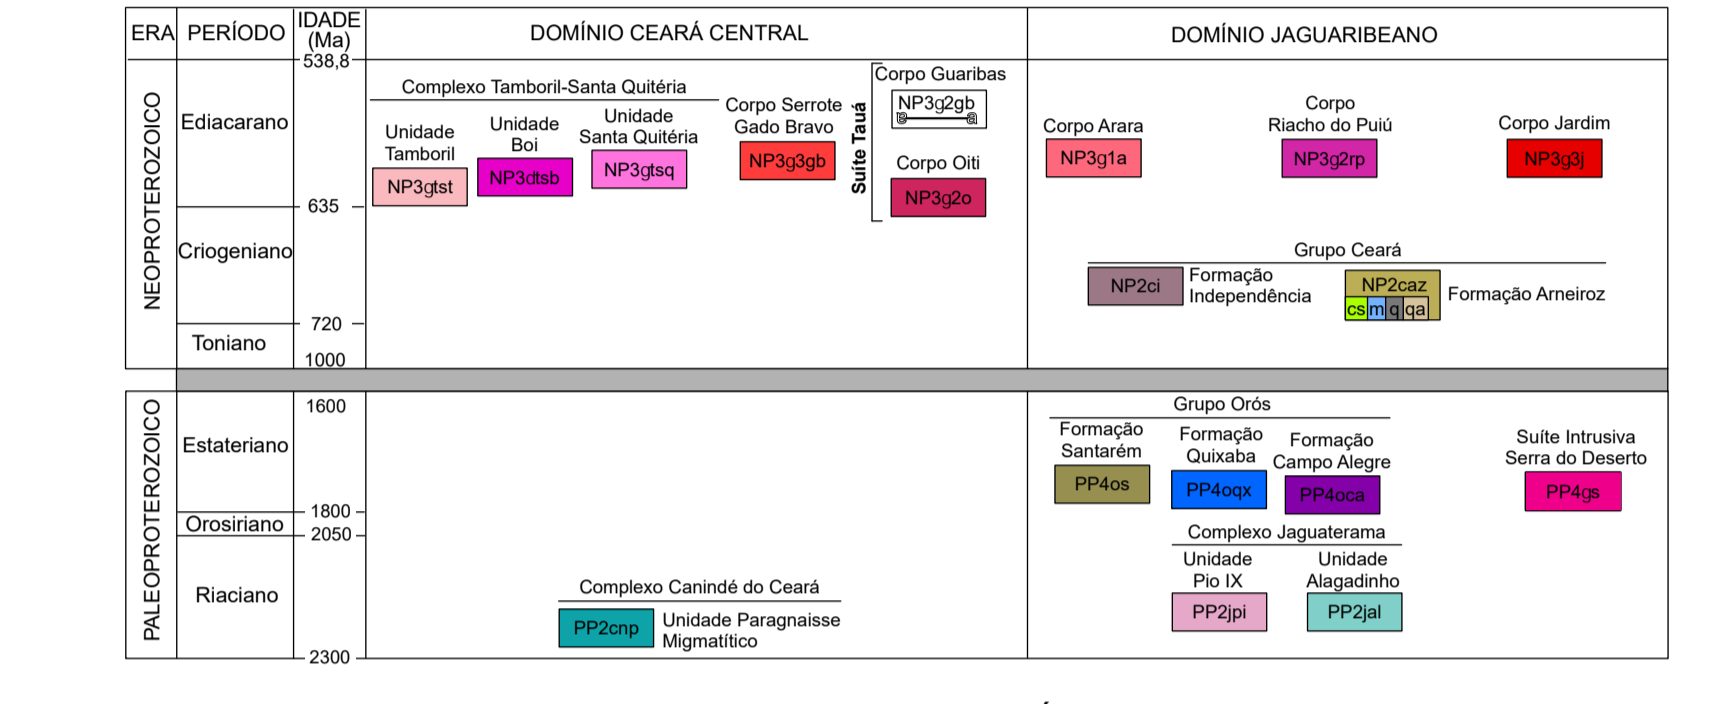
| ERA | PERÍODO | IDADE (Ma) | DOMÍNIO CEARÁ CENTRAL | DOMÍNIO JAGUARIBEANO |
|---|---|---|---|---|

538,8

NEOPROTEROZOICO

Ediacarano

Criogeniano

Toniano

635

720

1000

Complexo Tamboril-Santa Quitéria

Unidade Tamboril
NP3gtst

Unidade Boi
NP3dtsb

Unidade Santa Quitéria
NP3gtsq

Corpo Serrote Gado Bravo
NP3g3gb

Suíte Tauá

Corpo Guaribas
NP3g2gb

Corpo Oiti
NP3g2o

Corpo Arara
NP3g1a

Corpo Riacho do Puiú
NP3g2rp

Corpo Jardim
NP3g3j

Grupo Ceará

NP2ci
Formação Independência

NP2caz
cs m q qa
Formação Arneiroz

PALEOPROTEROZOICO

Estateriano

Orosiriano

Riaciano

1600

1800

2050

2300

Complexo Canindé do Ceará

PP2cnp
Unidade Paragnaisse Migmatítico

Grupo Orós

Formação Santarém
PP4os

Formação Quixaba
PP4oqx

Formação Campo Alegre
PP4oca

Suíte Intrusiva Serra do Deserto
PP4gs

Complexo Jaguaterama

Unidade Pio IX
PP2jpi

Unidade Alagadinho
PP2jal